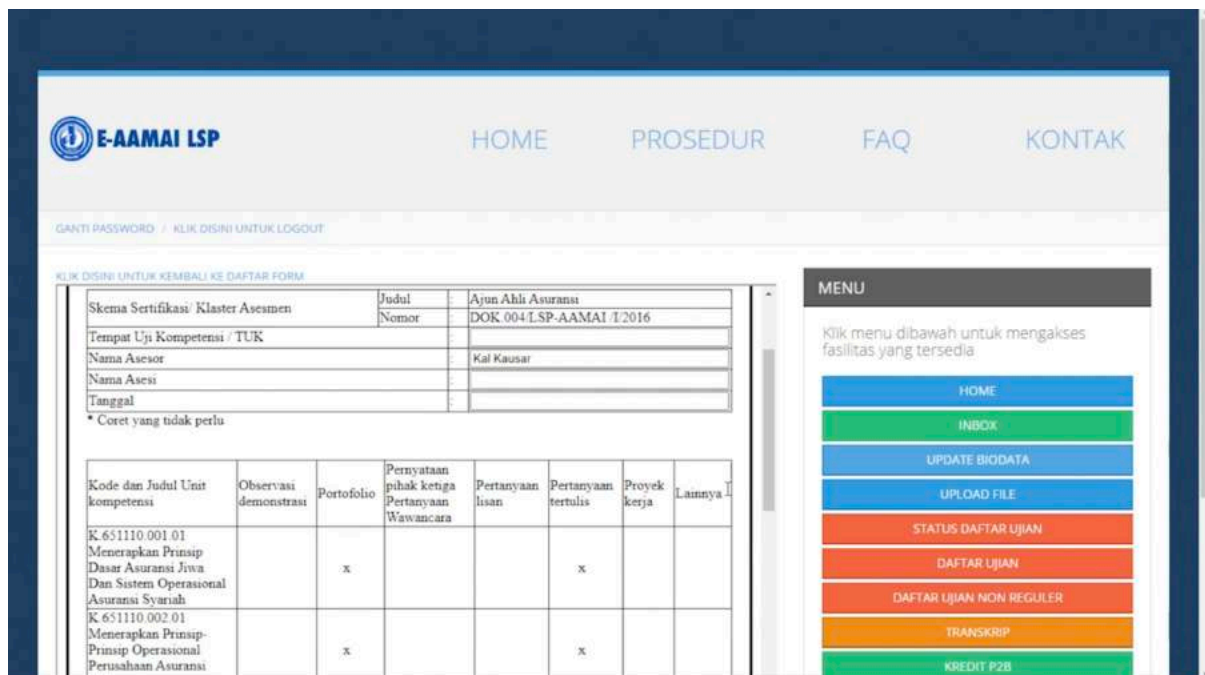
E-AAMAI LSP

HOME PROSEDUR FAQ KONTAK

GANTI PASSWORD / KLIK DISINI UNTUK LOGOUT

KLIK DISINI UNTUK KEMBALI KE DAFTAR FORM

| Skema Sertifikasi/ Klaster Asesmen | Judul | : | Ajun Ahli Asuransi |
|---|---|---|---|
| | Nomor | : | DOK.004/LSP-AAMAI /I/2016 |
| Tempat Uji Kompetensi / TUK | | : | |
| Nama Asesor | | : | Kal Kausar |
| Nama Asesi | | : | |
| Tanggal | | : | |

* Coret yang tidak perlu

| Kode dan Judul Unit kompetensi | Observasi demonstrasi | Portofolio | Pernyataan pihak ketiga Pertanyaan Wawancara | Pertanyaan lisan | Pertanyaan tertulis | Proyek kerja | Lainnya |
|---|---|---|---|---|---|---|---|
| K.651110.001.01 Menerapkan Prinsip Dasar Asuransi Jiwa Dan Sistem Operasional Asuransi Syariah | | x | | | x | | |
| K.651110.002.01 Menerapkan Prinsip-Prinsip Operasional Perusahaan Asuransi | | x | | | x | | |

MENU

Klik menu dibawah untuk mengakses fasilitas yang tersedia

HOME
INBOX
UPDATE BIODATA
UPLOAD FILE
STATUS DAFTAR UJIAN
DAFTAR UJIAN
DAFTAR UJIAN NON REGULER
TRANSKRIP
KREDIT P2B